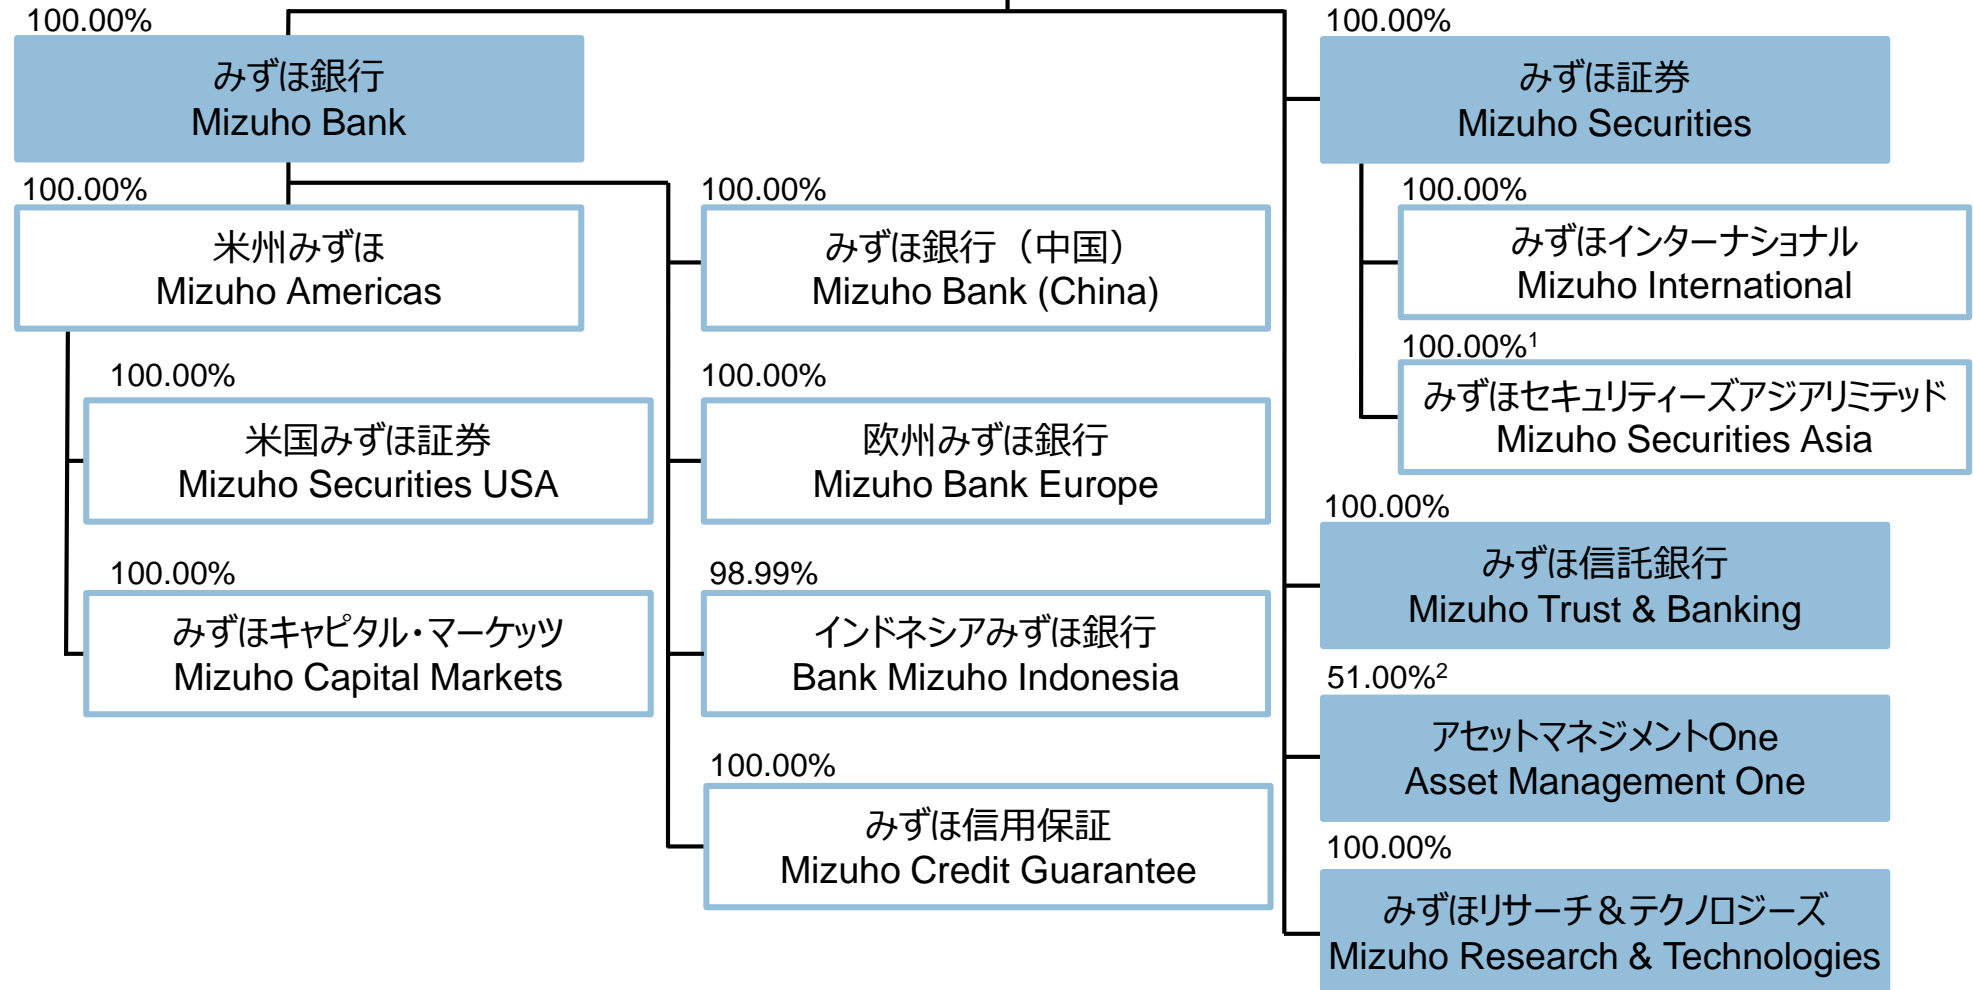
100.00%
みずほ銀行
Mizuho Bank

100.00%
米州みずほ
Mizuho Americas

100.00%
米国みずほ証券
Mizuho Securities USA

100.00%
みずほキャピタル・マーケッツ
Mizuho Capital Markets

100.00%
みずほ銀行（中国）
Mizuho Bank (China)

100.00%
欧州みずほ銀行
Mizuho Bank Europe

98.99%
インドネシアみずほ銀行
Bank Mizuho Indonesia

100.00%
みずほ信用保証
Mizuho Credit Guarantee

100.00%
みずほ証券
Mizuho Securities

100.00%
みずほインターナショナル
Mizuho International

100.00%$^1$
みずほセキュリティーズアジアリミテッド
Mizuho Securities Asia

100.00%
みずほ信託銀行
Mizuho Trust & Banking

51.00%$^2$
アセットマネジメントOne
Asset Management One

100.00%
みずほリサーチ＆テクノロジーズ
Mizuho Research & Technologies